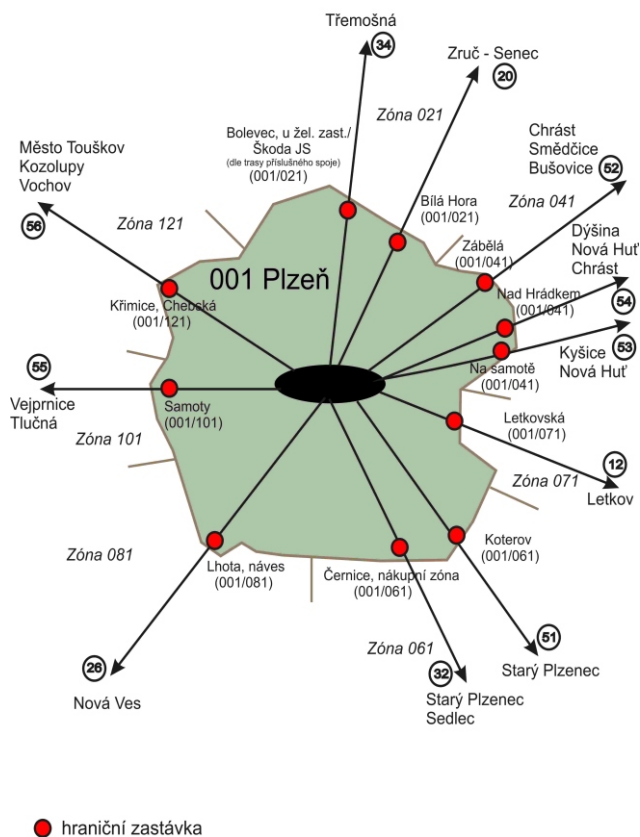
Třemošná
34
Zruč - Senec
20
Zóna 021
Bolevec, u žel. zast./ Škoda JS
(dle trasy příslušného spoje)
(001/021)
Chrást
Smědčice
Bušovice
52
Město Touškov
Kozolupy
Vochov
56
Zóna 121
Bílá Hora
(001/021)
Zóna 041
Zábělá
(001/041)
Dýšina
Nová Huť
Chrást
54
001 Plzeň
Křimice, Chebská
(001/121)
Nad Hrádkem
(001/041)
Kyšice
Nová Huť
53
Na samotě
(001/041)
55
Vejprnice
Tlučná
Samoty
(001/101)
Zóna 101
Letkovská
(001/071)
12
Zóna 071
Letkov
Koterov
(001/061)
Zóna 081
Lhota, náves
(001/081)
Černice, nákupní zóna
(001/061)
51
Starý Plzenec
Zóna 061
26
32
Nová Ves
Starý Plzenec
Sedlec
hraniční zastávka